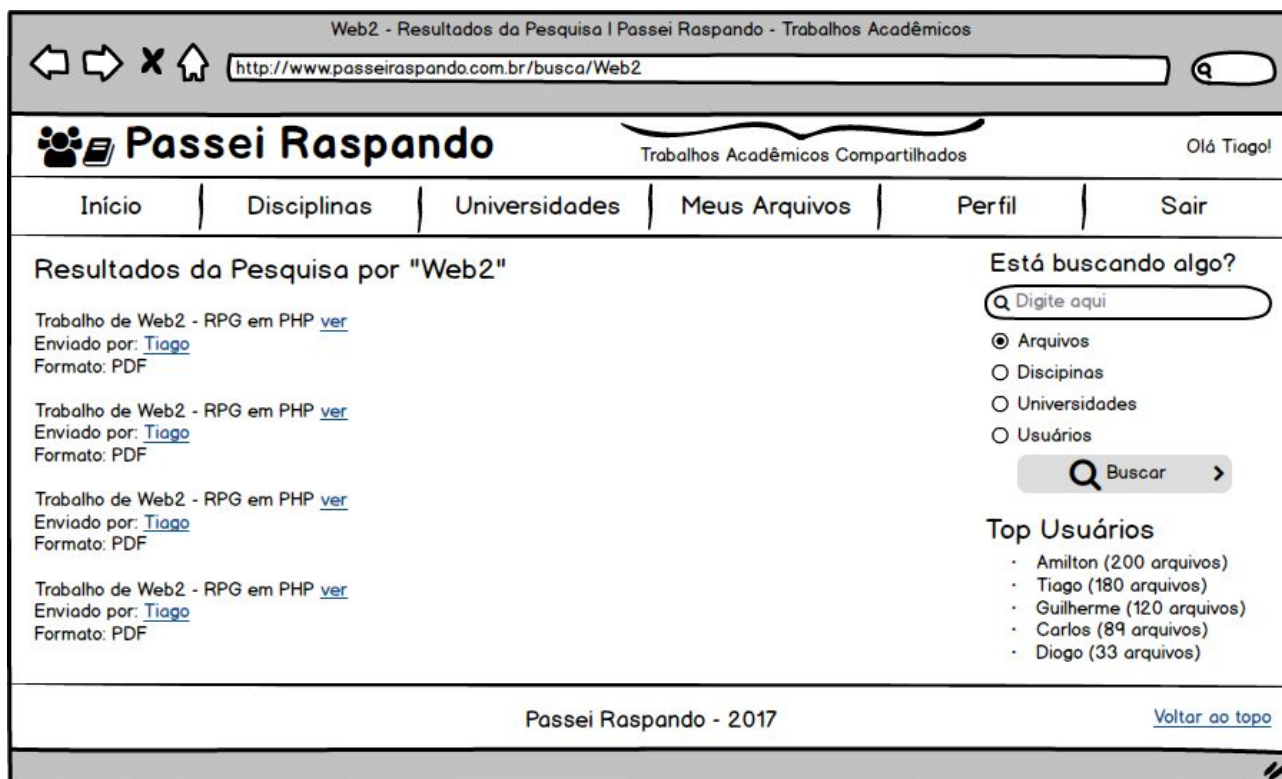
Web2 - Resultados da Pesquisa | Passei Raspando - Trabalhos Acadêmicos

http://www.passeiraspando.com.br/busca/Web2

Passei Raspando

Trabalhos Acadêmicos Compartilhados

Olá Tiago!

Início | Disciplinas | Universidades | Meus Arquivos | Perfil | Sair

Resultados da Pesquisa por "Web2"

Trabalho de Web2 - RPG em PHP ver
Enviado por: Tiago
Formato: PDF

Trabalho de Web2 - RPG em PHP ver
Enviado por: Tiago
Formato: PDF

Trabalho de Web2 - RPG em PHP ver
Enviado por: Tiago
Formato: PDF

Trabalho de Web2 - RPG em PHP ver
Enviado por: Tiago
Formato: PDF

Está buscando algo?

Digite aqui

Arquivos
Discipinas
Universidades
Usuários

Buscar

Top Usuários

- Amilton (200 arquivos)
- Tiago (180 arquivos)
- Guilherme (120 arquivos)
- Carlos (89 arquivos)
- Diogo (33 arquivos)

Passei Raspando - 2017

Voltar ao topo